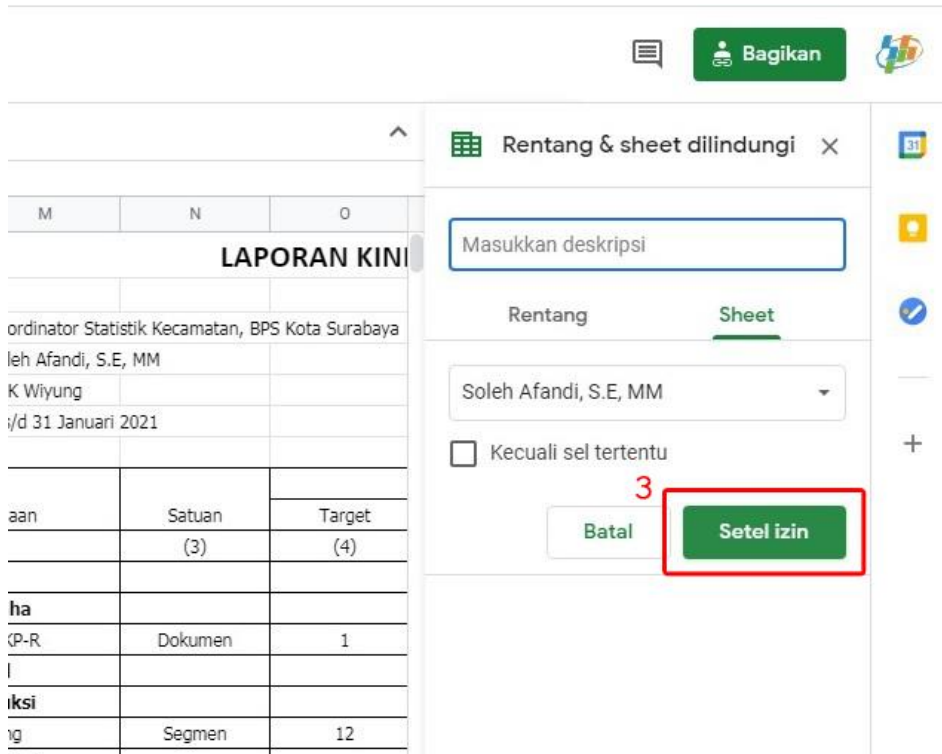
Bagikan

M | N | O

LAPORAN KINI

ordinator Statistik Kecamatan, BPS Kota Surabaya
leh Afandi, S.E, MM
K Wiyung
s/d 31 Januari 2021

| aan | Satuan | Target |
|---|---|---|
| | (3) | (4) |
| ha | | |
| P-R | Dokumen | 1 |
| | | |
| ksi | | |
| g | Segmen | 12 |

Rentang & sheet dilindungi ×

Masukkan deskripsi

Rentang Sheet

Soleh Afandi, S.E, MM

Kecuali sel tertentu

3

Batal Setel izin

31

+